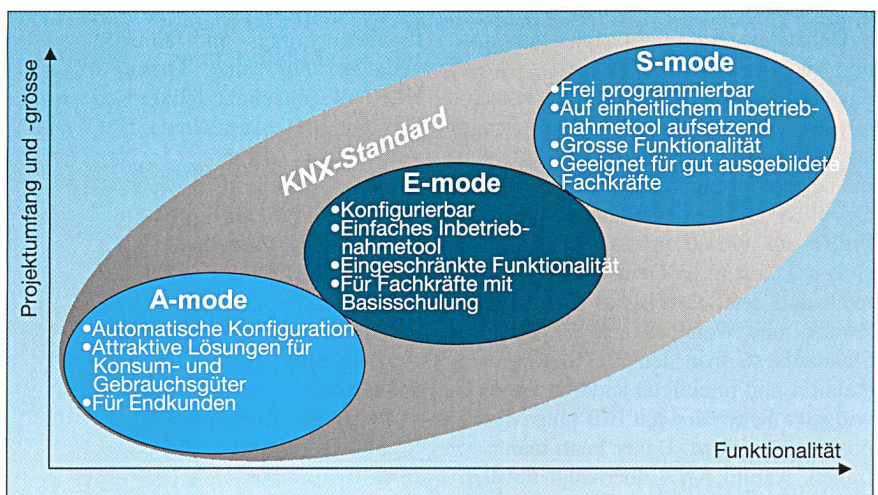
Projektumfang und -grösse

KNX-Standard

S-mode
•Frei programmierbar
•Auf einheitlichem Inbetriebnahmetool aufsetzend
•Grosse Funktionalität
•Geeignet für gut ausgebildete Fachkräfte

E-mode
•Konfigurierbar
•Einfaches Inbetriebnahmetool
•Eingeschränkte Funktionalität
•Für Fachkräfte mit Basisschulung

A-mode
•Automatische Konfiguration
•Attraktive Lösungen für Konsum- und Gebrauchsgüter
•Für Endkunden

Funktionalität